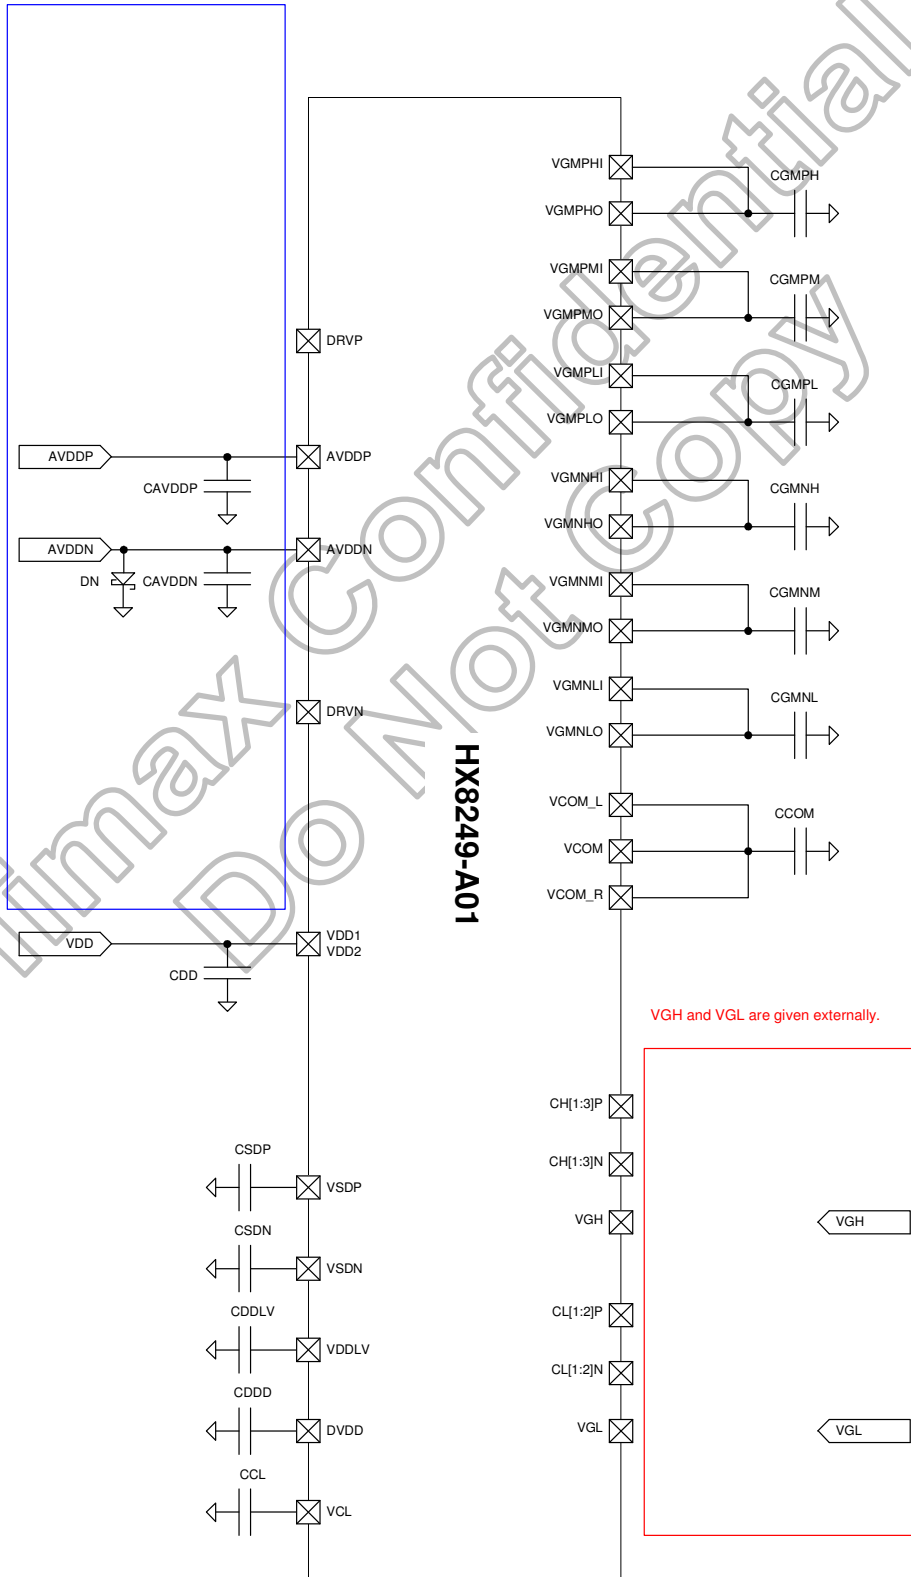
VGMPHI
VGMPHO
CGMPH
VGMPMI
VGMPMO
CGMPM
DRVP
VGMPLI
VGMPLO
CGMPL
AVDDP
CAVDDP
AVDDP
VGMNHI
VGMNHO
CGMNH
AVDDN
DN
CAVDDN
AVDDN
VGMNMI
VGMNMO
CGMNM
VGMNLI
VGMNLO
CGMNL
DRVN
HX8249-A01
VCOM_L
VCOM
VCOM_R
CCOM
VDD
CDD
VDD1
VDD2
VGH and VGL are given externally.
CH[1:3]P
CH[1:3]N
VGH
VGH
CSDP
VSDP
CSDN
VSDN
CL[1:2]P
CL[1:2]N
CDDLV
VDDLV
VGL
VGL
CDDD
DVDD
CCL
VCL
imax Confidential
Do Not Copy